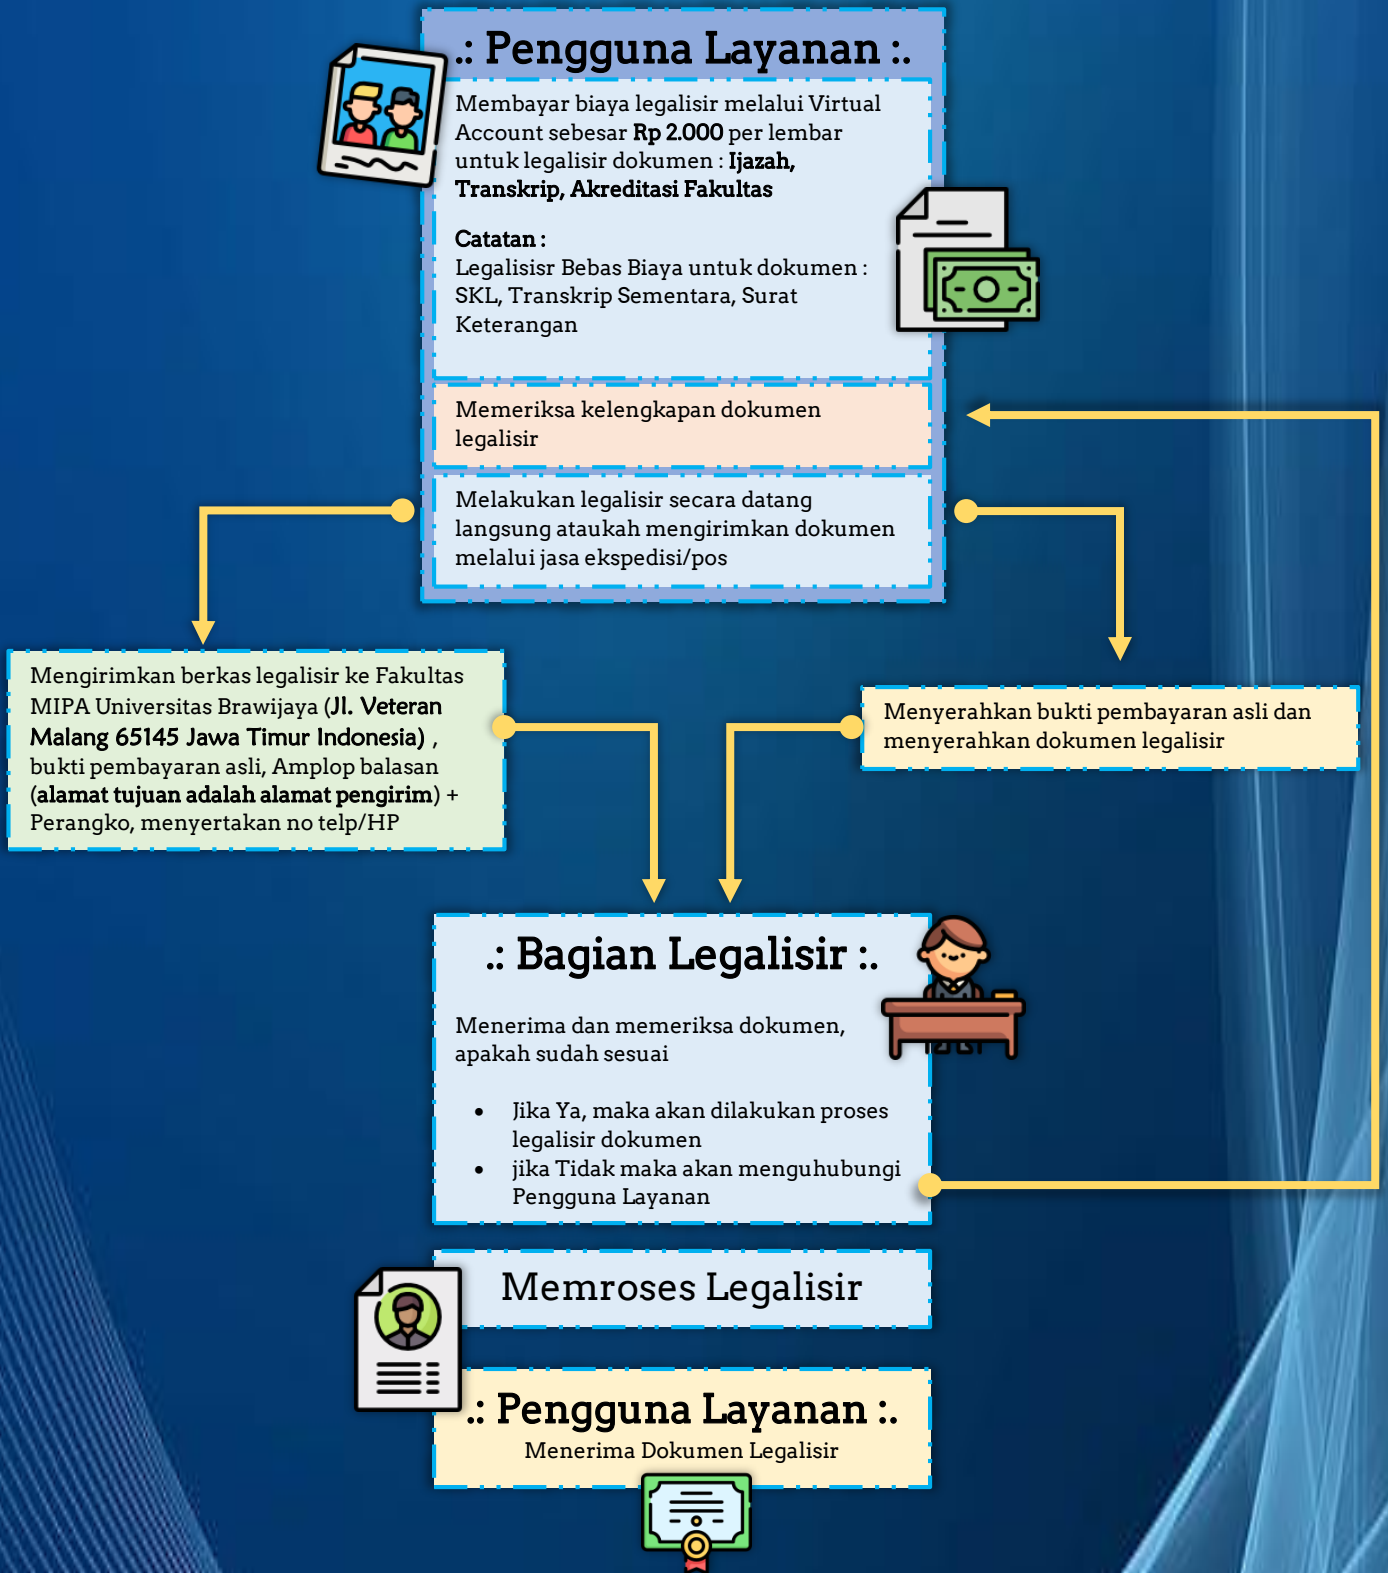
.: Pengguna Layanan :.

Membayar biaya legalisir melalui Virtual Account sebesar **Rp 2.000** per lembar untuk legalisir dokumen : **Ijazah, Transkrip, Akreditasi Fakultas**

**Catatan :**
Legalisisr Bebas Biaya untuk dokumen : SKL, Transkrip Sementara, Surat Keterangan

Memeriksa kelengkapan dokumen legalisir

Melakukan legalisir secara datang langsung ataukah mengirimkan dokumen melalui jasa ekspedisi/pos

Mengirimkan berkas legalisir ke Fakultas MIPA Universitas Brawijaya (**Jl. Veteran Malang 65145 Jawa Timur Indonesia)** , bukti pembayaran asli, Amplop balasan (**alamat tujuan adalah alamat pengirim**) + Perangko, menyertakan no telp/HP

Menyerahkan bukti pembayaran asli dan menyerahkan dokumen legalisir

.: Bagian Legalisir :.

Menerima dan memeriksa dokumen, apakah sudah sesuai

- Jika Ya, maka akan dilakukan proses legalisir dokumen
- jika Tidak maka akan menguhubungi Pengguna Layanan

Memroses Legalisir

.: Pengguna Layanan :.
Menerima Dokumen Legalisir